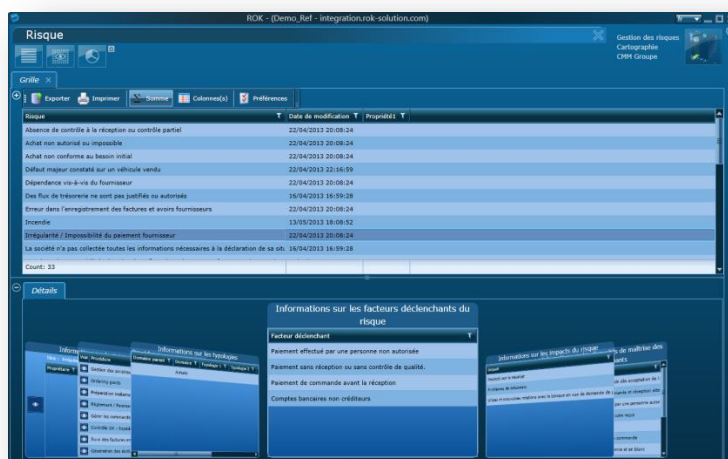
ROK - (Demo_Ref - integration.rok-solution.com)

Risque

Gestion des risques
Cartographie
CMM Groupe

Grille ×

Exporter Imprimer Somme Colonnes(s) Préférences

| Risque | Date de modification | Propriété1 |
|---|---|---|
| Absence de contrôle à la réception ou contrôle partiel | 22/04/2013 20:08:24 | |
| Achat non autorisé ou impossible | 22/04/2013 20:08:24 | |
| Achat non conforme au besoin initial | 22/04/2013 20:08:24 | |
| Défaut majeur constaté sur un véhicule vendu | 22/04/2013 22:16:59 | |
| Dépendance vis-à-vis du fournisseur | 22/04/2013 20:08:24 | |
| Des flux de trésorerie ne sont pas justifiés ou autorisés | 16/04/2013 16:59:28 | |
| Erreur dans l'enregistrement des factures et avoirs fournisseurs | 22/04/2013 20:08:24 | |
| Incendie | 13/05/2013 18:08:52 | |
| Irrégularité / Impossibilité du paiement fournisseur | 22/04/2013 20:08:24 | |
| La société n'a pas collectée toutes les informations nécessaires à la déclaration de sa sit. | 16/04/2013 16:59:28 | |

Count: 33

Détails

Informations sur les facteurs déclenchants du risque

Facteur déclenchant

Paiement effectué par une personne non autorisée

Paiement sans réception ou sans contrôle de qualité.

Paiement de commande avant la réception

Comptes bancaires non créditeurs

Informations sur les typologies

Informations sur les impacts du risque

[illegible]